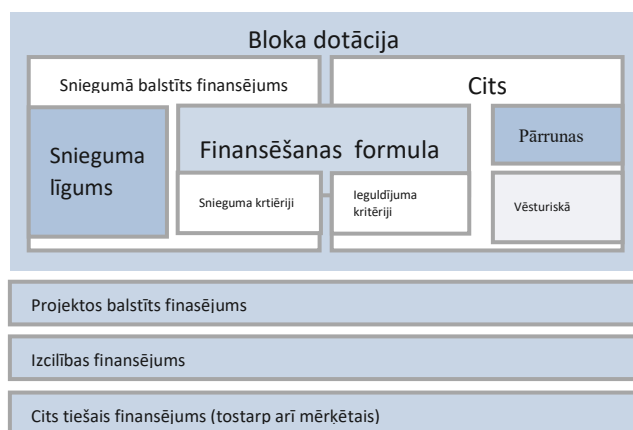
Bloka dotācija

Sniegumā balstīts finansējums

Cits

Snieguma līgums

Finansēšanas formula

Pārrunas

Snieguma krtiēriji

Ieguldījuma kritēriji

Vēsturiskā

Projektos balstīts finasējums

Izcilības finansējums

Cits tiešais finansējums (tostarp arī mērķētais)